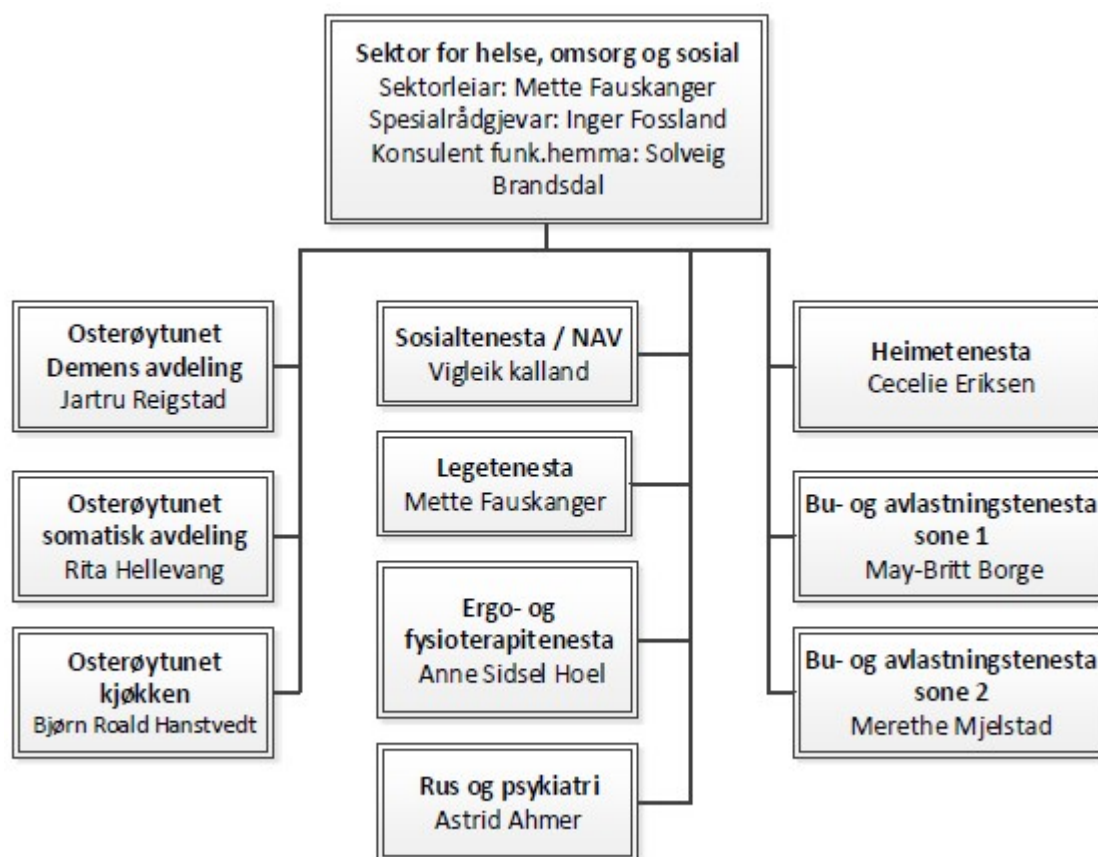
Sektor for helse, omsorg og sosial
Sektorleiar: Mette Fauskanger
Spesialrådgjevar: Inger Fossland
Konsulent funk.hemma: Solveig Brandsdal

Osterøytunet
Demens avdeling
Jartru Reigstad

Osterøytunet
somatisk avdeling
Rita Hellevang

Osterøytunet
kjøkken
Bjørn Roald Hanstvedt

Sosialtenesta / NAV
Vigleik kalland

Legetenesta
Mette Fauskanger

Ergo- og fysioterapitenesta
Anne Sidsel Hoel

Rus og psykiatri
Astrid Ahmer

Heimetenesta
Cecelie Eriksen

Bu- og avlastningstenesta
sone 1
May-Britt Borge

Bu- og avlastningstenesta
sone 2
Merethe Mjelstad